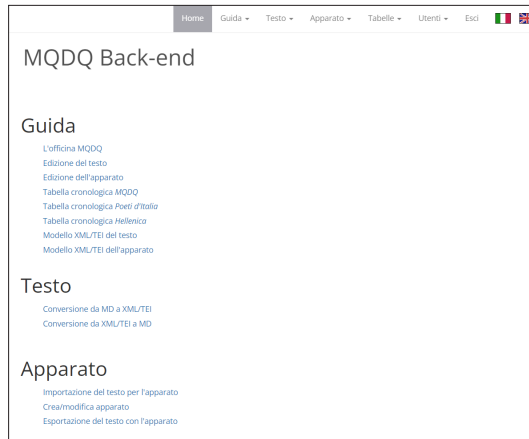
Home Guida ▾ Testo ▾ Apparato ▾ Tabelle ▾ Utenti ▾ Esci

MQDQ Back-end

Guida

L'officina MQDQ
Edizione del testo
Edizione dell'apparato
Tabella cronologica *MQDQ*
Tabella cronologica *Poeti d'Italia*
Tabella cronologica *Hellenica*
Modello XML/TEI del testo
Modello XML/TEI dell'apparato

Testo

Conversione da MD a XML/TEI
Conversione da XML/TEI a MD

Apparato

Importazione del testo per l'apparato
Crea/modifica apparato
Esportazione del testo con l'apparato